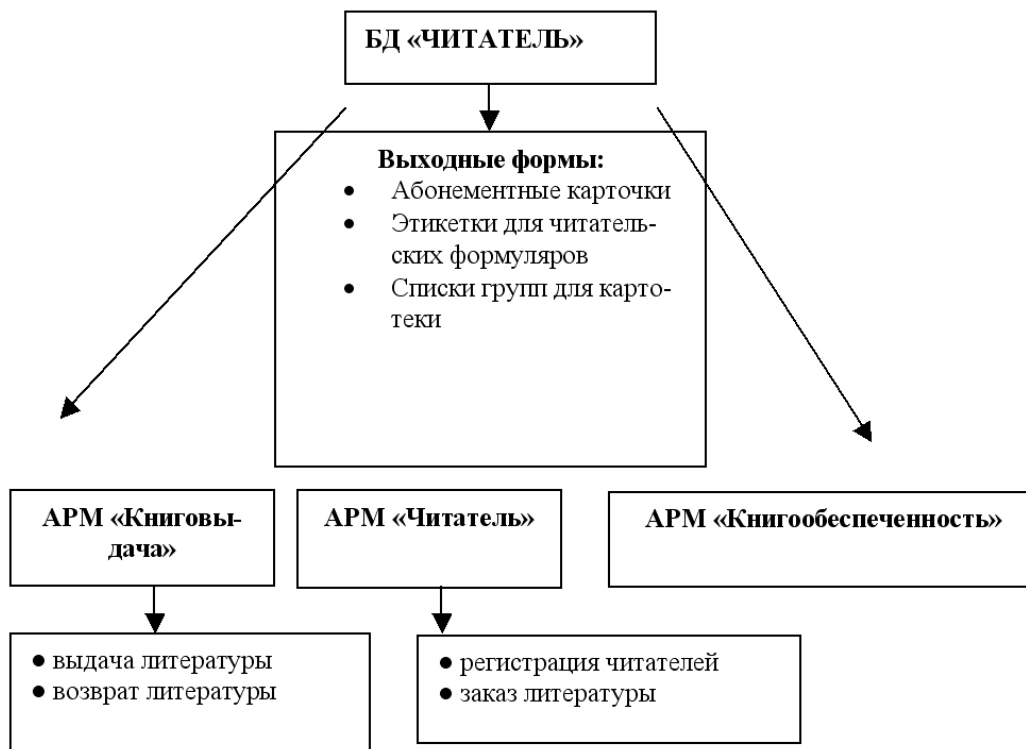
БД «ЧИТАТЕЛЬ»

Выходные формы:
- Абонементные карточки
- Этикетки для читательских формуляров
- Списки групп для картотеки

АРМ «Книговыдача»

АРМ «Читатель»

АРМ «Книгообеспеченность»

- выдача литературы
- возврат литературы

- регистрация читателей
- заказ литературы